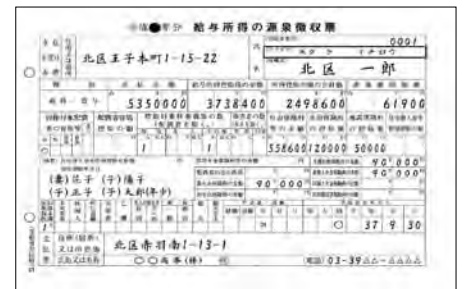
令和●年分 給与所得の源泉徴収票

0001

北区王子本町1-15-22

キタク イチロウ

北区 一郎

給料・賞与

5350000

3738400

2498600

61900

1

1

558600

120000

50000

90000

90000

90000

(妻)花子 (子)陽子

(子)王子 (子)大和(年少)

37 9 30

北区赤羽南1-13-1

○○商事(株)

03-39△△-△△△△